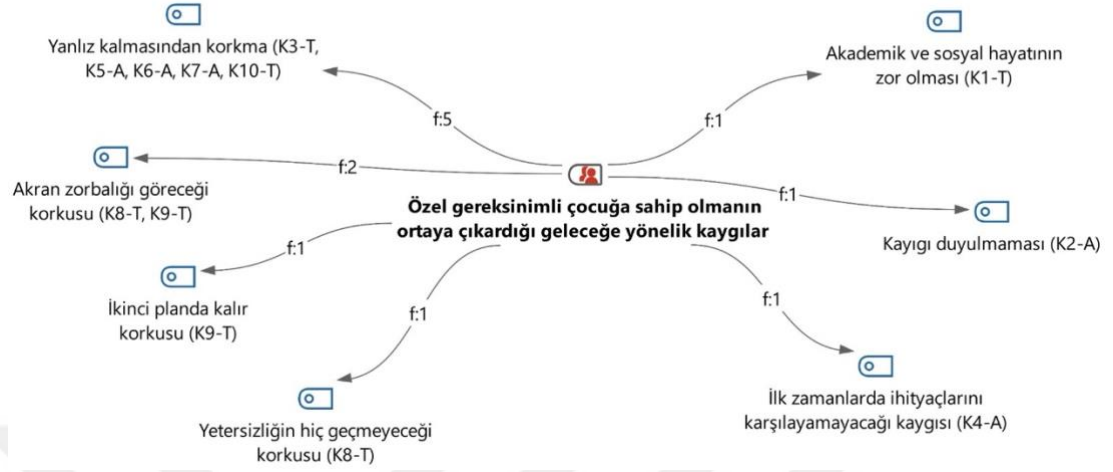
Özel gereksinimli çocuğa sahip olmanın ortaya çıkardığı geleceğe yönelik kaygılar

f:5

Yalnız kalmasından korkma (K3-T, K5-A, K6-A, K7-A, K10-T)

f:1

Akademik ve sosyal hayatının zor olması (K1-T)

f:2

Akran zorbalığı göreceği korkusu (K8-T, K9-T)

f:1

Kaygı duyulmaması (K2-A)

f:1

İkinci planda kalır korkusu (K9-T)

f:1

Yetersizliğin hiç geçmeyeceği korkusu (K8-T)

f:1

İlk zamanlarda ihityaçlarını karşılayamayacağı kaygısı (K4-A)